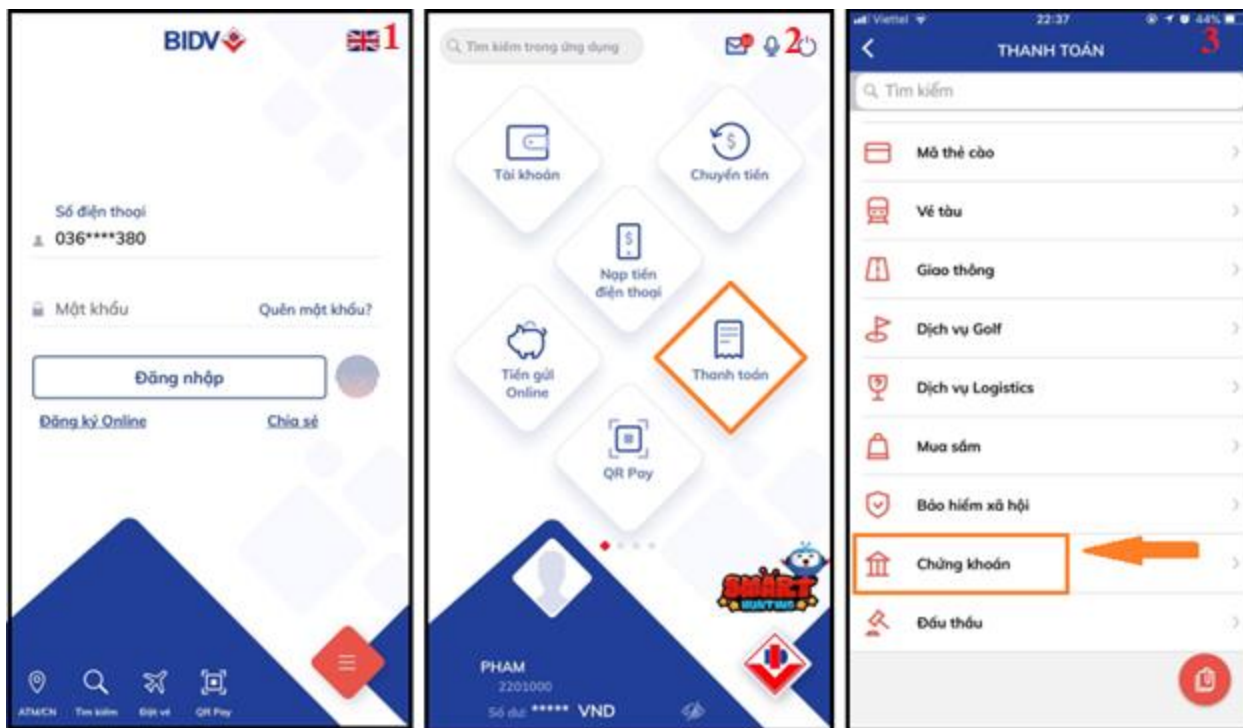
BIDV 1

Số điện thoại
036****380

Mật khẩu
Quên mật khẩu?

Đăng nhập

Đăng ký Online
Chia sẻ

ATM/CN
Tìm kiếm
Đặt vé
QR Pay

Tìm kiếm trong ứng dụng
2

Tài khoản
Chuyển tiền
Nạp tiền điện thoại
Tiền gửi Online
Thanh toán
QR Pay

SMART HUNTING

PHAM
2201000
Số dư ***** VND

Viettel
22:37
44%

THANH TOÁN
3

Tìm kiếm

Mã thẻ cào
Vé tàu
Giao thông
Dịch vụ Golf
Dịch vụ Logistics
Mua sắm
Bảo hiểm xã hội
Chứng khoán
Đấu thầu